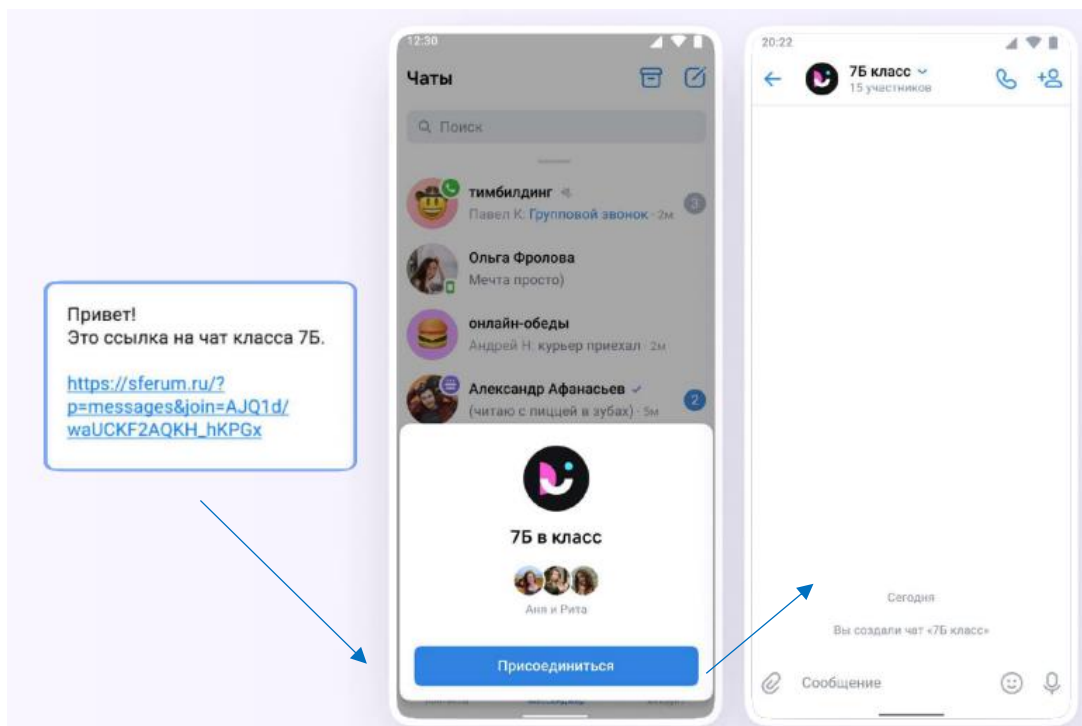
Привет!
Это ссылка на чат класса 7Б.

https://sferum.ru/?p=messages&join=AJQ1d/waUCKF2AQKH_hKPGx

12:30

Чаты

Поиск

тимбилдинг
Павел К: Групповой звонок · 2м
3

Ольга Фролова
Мечта просто)

онлайн-обеды
Андрей Н: курьер приехал · 2м

Александр Афанасьев
(читаю с пиццей в зубах) · 5м
2

7Б в класс

Аня и Рита

Присоединиться

20:22

7Б класс
15 участников

Сегодня

Вы создали чат «7Б класс»

Сообщение